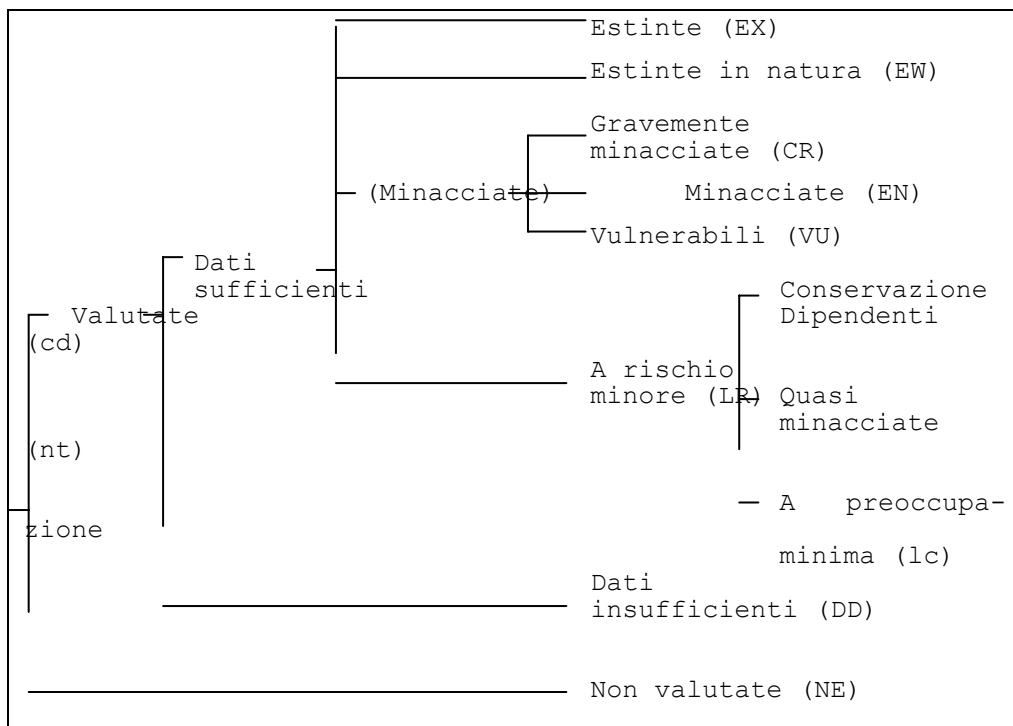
Estinte (EX)

Estinte in natura (EW)

Gravemente minacciate (CR)

(Minacciate)

Minacciate (EN)

Vulnerabili (VU)

Dati sufficienti

Conservazione Dipendenti

Valutate

(cd)

A rischio minore (LR)

Quasi minacciate

(nt)

A preoccupa-

zione

minima (lc)

Dati insufficienti (DD)

Non valutate (NE)